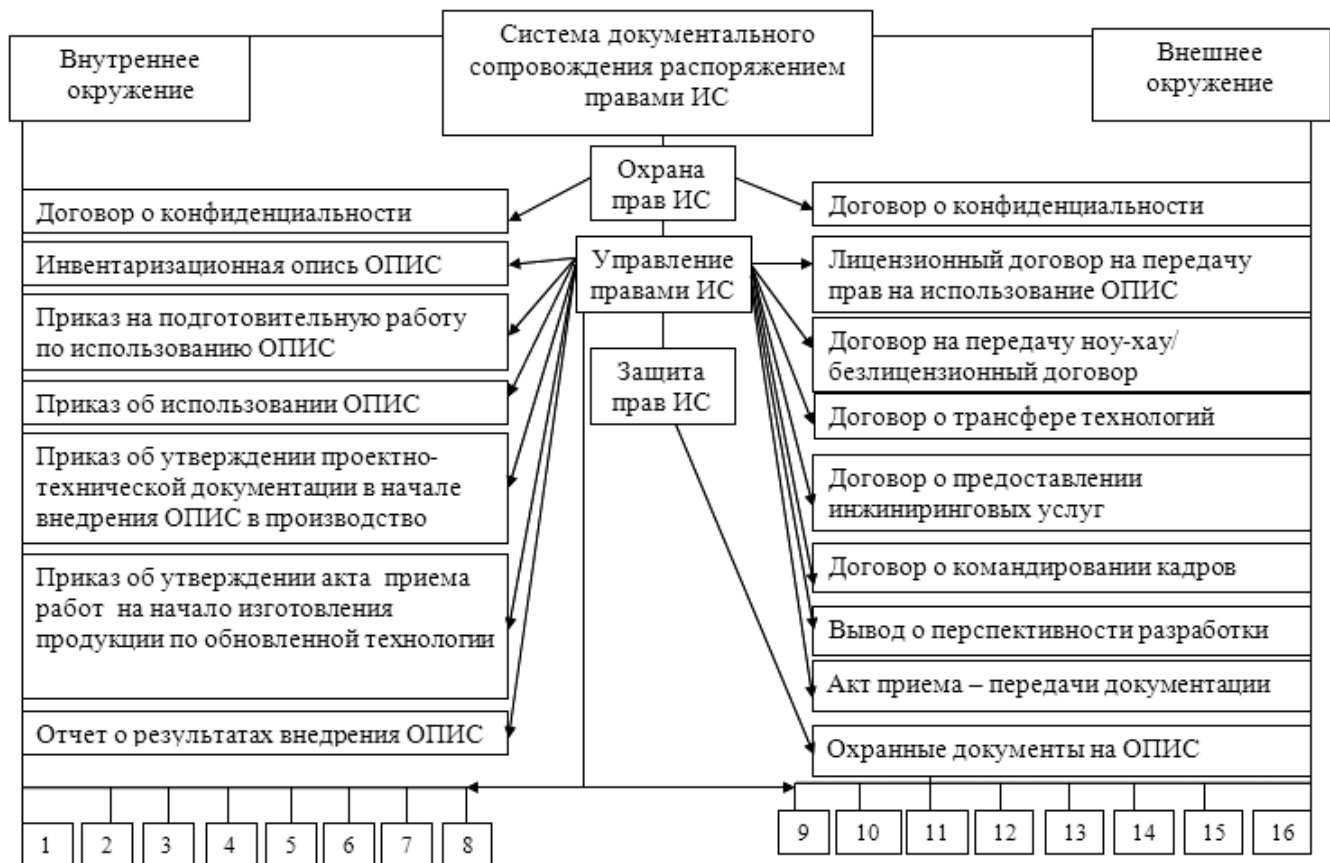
Внутреннее окружение

Система документального сопровождения распоряжением правами ИС

Внешнее окружение

Охрана прав ИС

Управление правами ИС

Защита прав ИС

Договор о конфиденциальности

Инвентаризационная опись ОПИС

Приказ на подготовительную работу по использованию ОПИС

Приказ об использовании ОПИС

Приказ об утверждении проектно-технической документации в начале внедрения ОПИС в производство

Приказ об утверждении акта приема работ на начало изготовления продукции по обновленной технологии

Отчет о результатах внедрения ОПИС

Договор о конфиденциальности

Лицензионный договор на передачу прав на использование ОПИС

Договор на передачу ноу-хау/ безлицензионный договор

Договор о трансфере технологий

Договор о предоставлении инжиниринговых услуг

Договор о командировании кадров

Вывод о перспективности разработки

Акт приема – передачи документации

Охранные документы на ОПИС

1 2 3 4 5 6 7 8

9 10 11 12 13 14 15 16